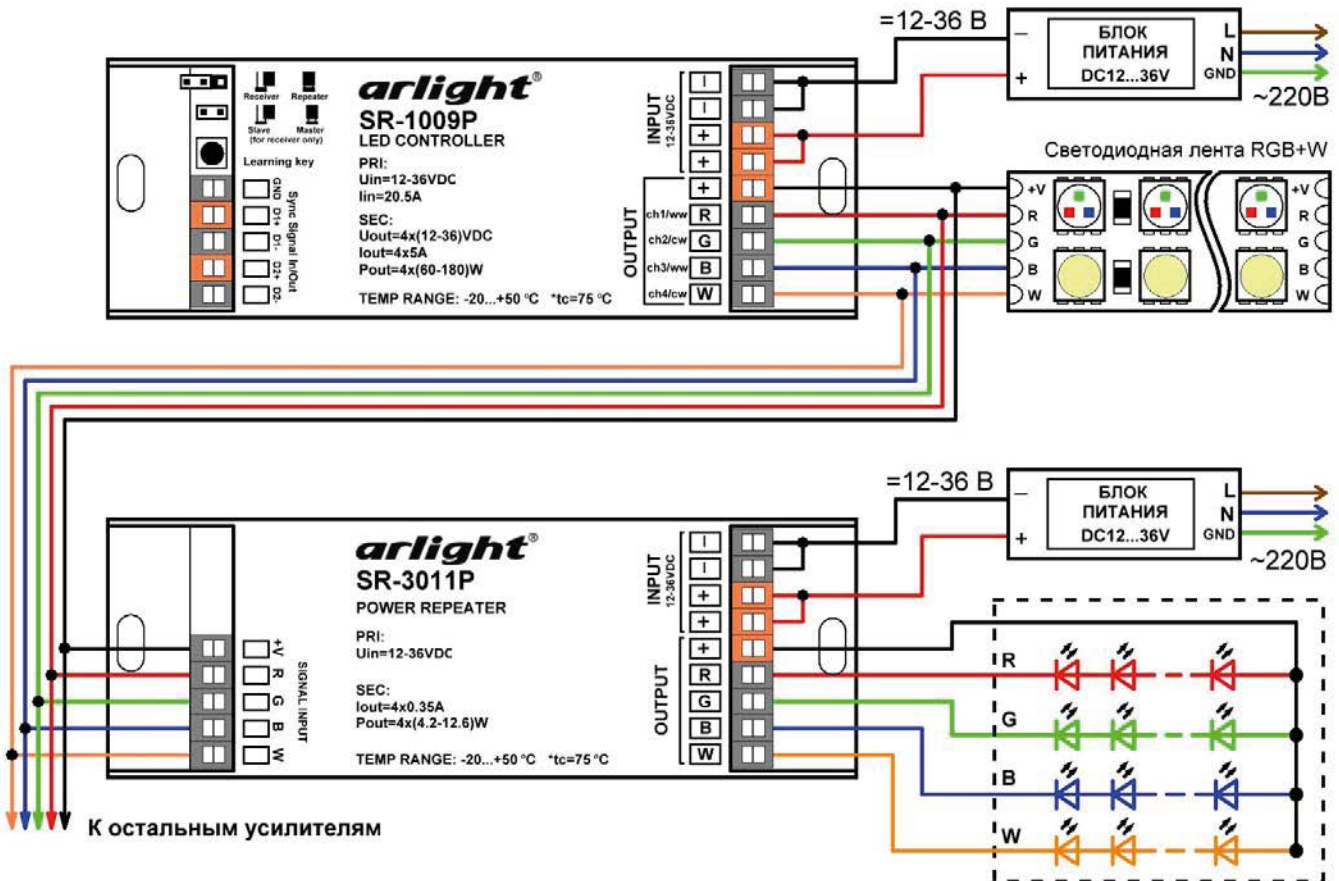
=12-36 В

БЛОК ПИТАНИЯ DC12...36V

–
+
L
N
GND
~220В

Receiver Repeater
Slave Master (for receiver only)
Learning key

GND D1+ D1- D2+ D2-
Sync Signal In/Out

arlight®
SR-1009P
LED CONTROLLER

PRI:
Uin=12-36VDC
Iin=20.5A

SEC:
Uout=4x(12-36)VDC
Iout=4x5A
Pout=4x(60-180)W

TEMP RANGE: -20...+50 °C *tc=75 °C

INPUT 12-36VDC
–
–
+
+

OUTPUT
+
ch1/ww R
ch2/cw G
ch3/ww B
ch4/cw W

Светодиодная лента RGB+W
+V
R
G
B
W

=12-36 В

БЛОК ПИТАНИЯ DC12...36V

–
+
L
N
GND
~220В

arlight®
SR-3011P
POWER REPEATER

PRI:
Uin=12-36VDC

SEC:
Iout=4x0.35A
Pout=4x(4.2-12.6)W

TEMP RANGE: -20...+50 °C *tc=75 °C

+V
R
G
B
W
SIGNAL INPUT

INPUT 12-36VDC
–
–
+
+

OUTPUT
+
R
G
B
W

R
G
B
W

К остальным усилителям